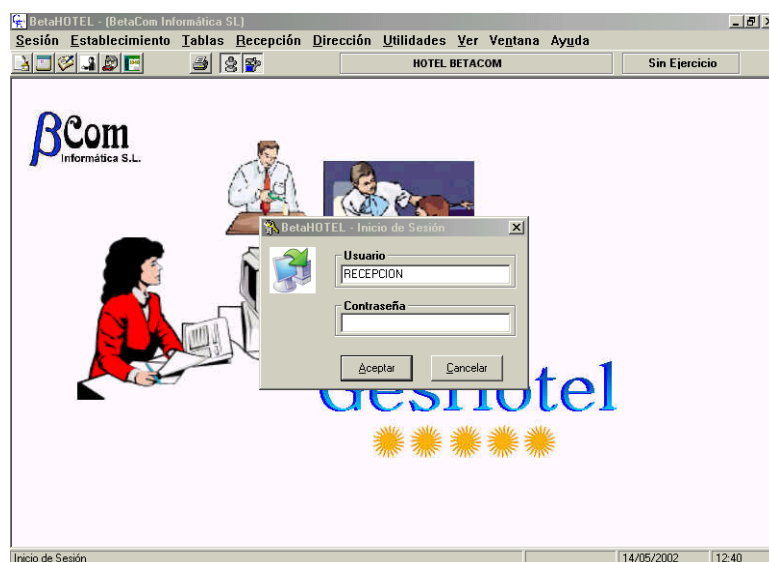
BetaHOTEL - (BetaCom Informática SL)

Sesión Establecimiento Tablas Recepción Dirección Utilidades Ver Ventana Ayuda

HOTEL BETACOM

Sin Ejercicio

βCom
Informática S.L.

BetaHOTEL - Inicio de Sesión

Usuario
RECEPCION

Contraseña

Aceptar

Cancelar

Geshotel

Inicio de Sesión

14/05/2002

12:40